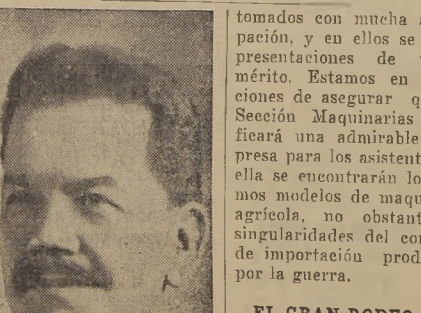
tomados con mucha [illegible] pación, y en ellos se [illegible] presentaciones de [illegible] mérito. Estamos en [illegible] ciones de asegurar q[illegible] Sección Maquinarias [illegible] ficará una admirable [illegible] presa para los asistent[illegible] ella se encontrarán lo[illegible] mos modelos de maqu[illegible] agrícola, no obstant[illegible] singularidades del co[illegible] de importación prod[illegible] por la guerra.

EL GRAN RODEO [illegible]